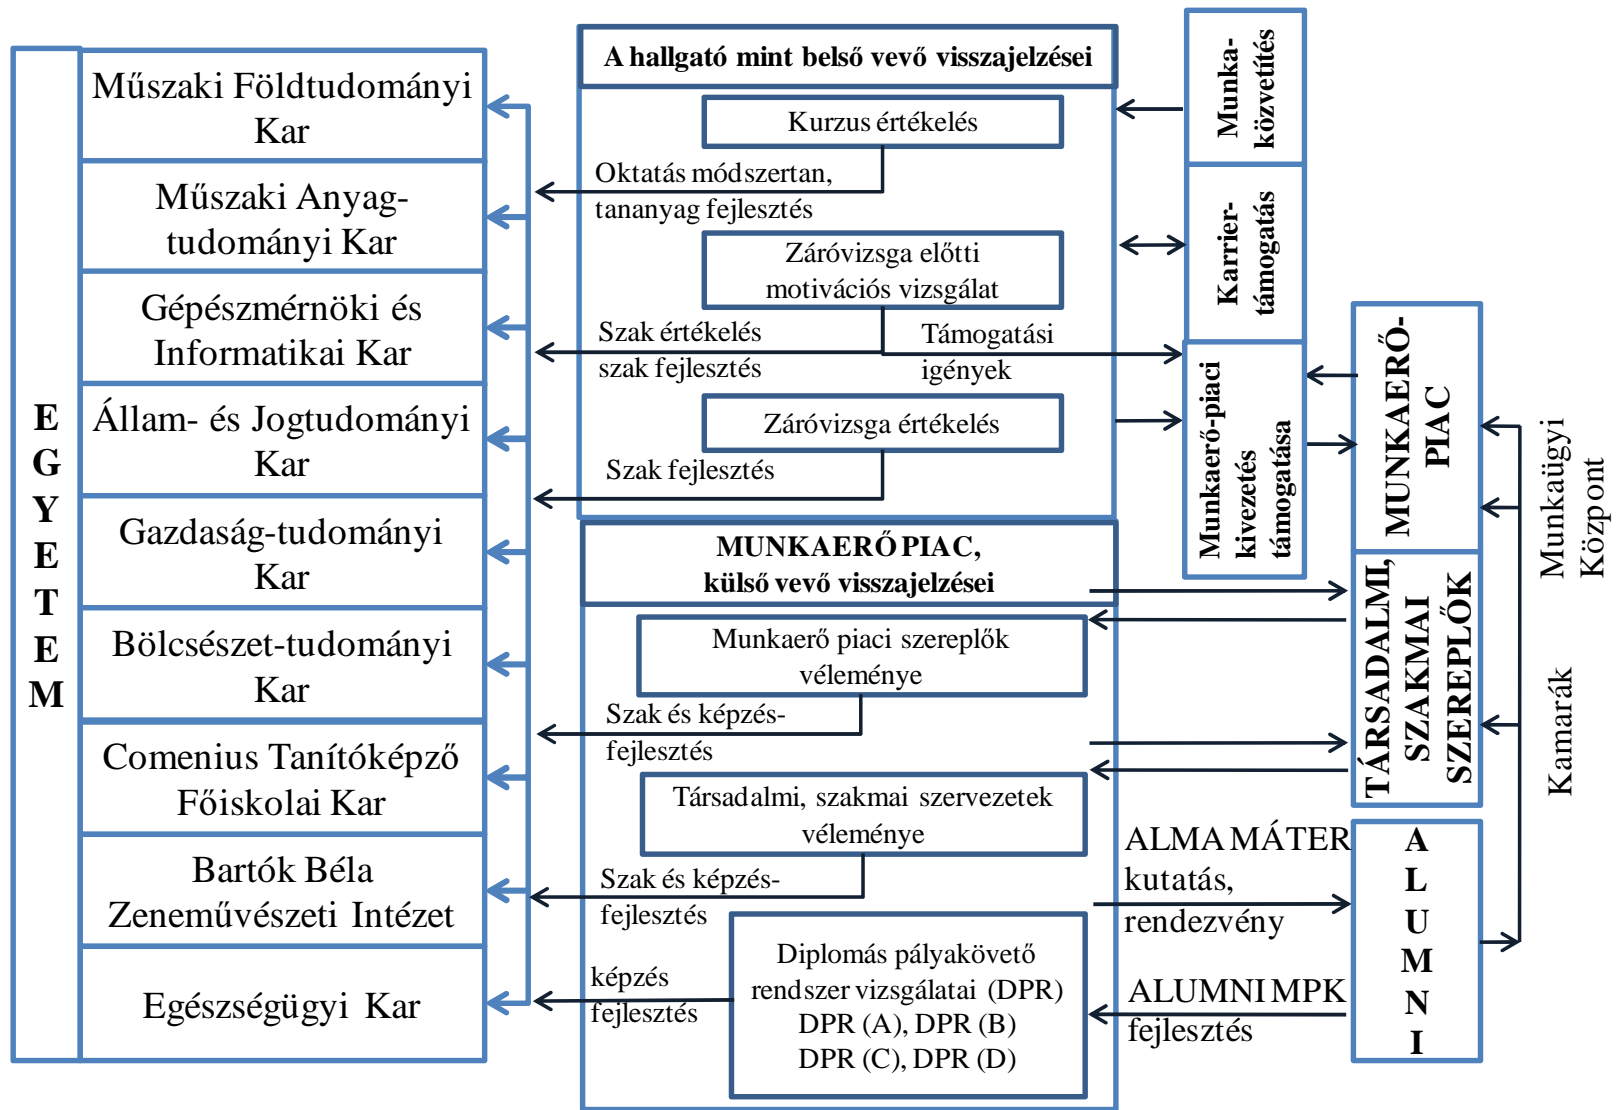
EGYETEM

Műszaki Földtudományi Kar

Műszaki Anyagtudományi Kar

Gépészmérnöki és Informatikai Kar

Állam- és Jogtudományi Kar

Gazdaság-tudományi Kar

Bölcsészet-tudományi Kar

Comenius Tanítóképző Főiskolai Kar

Bartók Béla Zeneművészeti Intézet

Egészségügyi Kar

A hallgató mint belső vevő visszajelzései

Kurzus értékelés

Oktatás módszertan, tananyag fejlesztés

Záróvizsga előtti motivációs vizsgálat

Szak értékelés szak fejlesztés

Támogatási igények

Záróvizsga értékelés

Szak fejlesztés

MUNKAERŐ PIAC, külső vevő visszajelzései

Munkaerő piaci szereplők véleménye

Szak és képzés-fejlesztés

Társadalmi, szakmai szervezetek véleménye

Szak és képzés-fejlesztés

képzés fejlesztés

Diplomás pályakövető rendszer vizsgálatai (DPR) DPR (A), DPR (B) DPR (C), DPR (D)

Munka-közvetítés

Karrier-támogatás

Munkaerő-piaci kivezetés támogatása

MUNKAERŐ-PIAC

TÁRSADALMI, SZAKMAI SZEREPLŐK

ALMA MÁTER kutatás, rendezvény

ALUMNI MPK fejlesztés

ALUMNI

Munkaügyi Központ

Kamarák